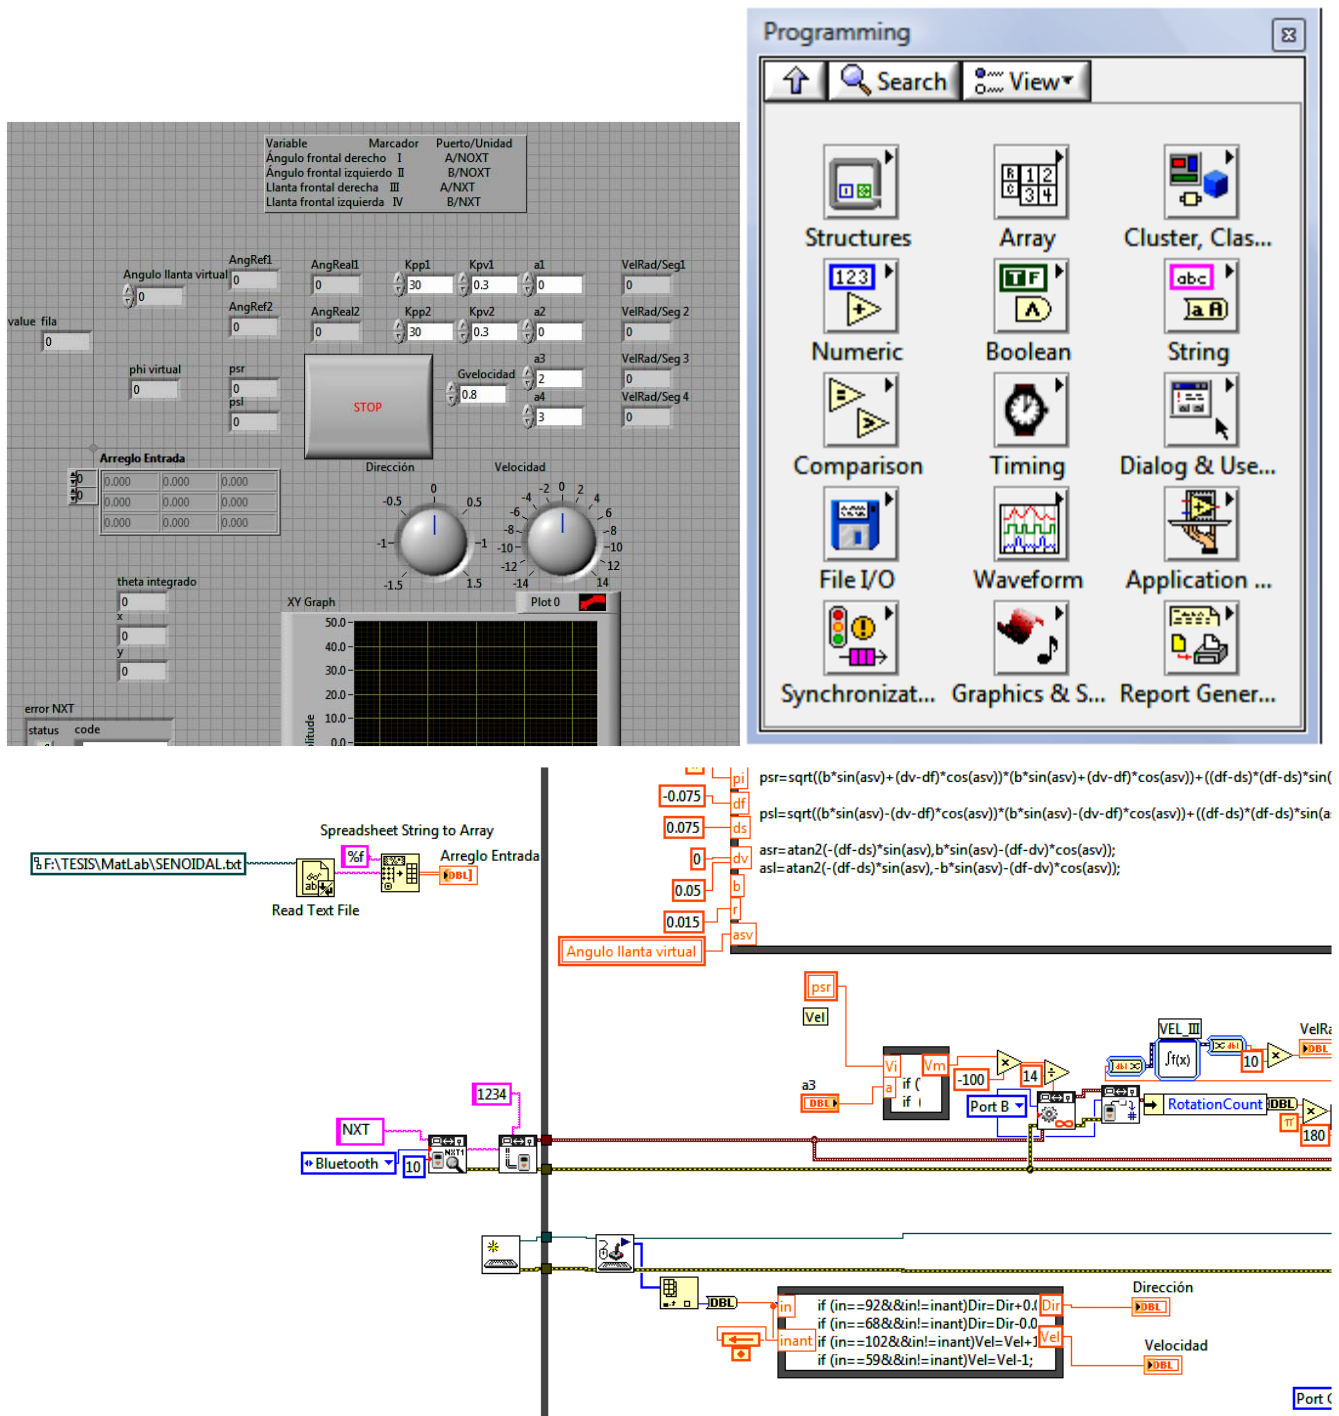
| Variable | Marcador | Puerto/Unidad |
|---|---|---|
| Ángulo frontal derecho | I | A/NOXT |
| Ángulo frontal izquierdo | II | B/NOXT |
| Llanta frontal derecha | III | A/NXT |
| Llanta frontal izquierda | IV | B/NXT |

Angulo llanta virtual 0
AngRef1 0
AngRef2 0
AngReal1 0
AngReal2 0
Kpp1 30
Kpp2 30
Kpv1 0.3
Kpv2 0.3
a1 0
a2 0
a3 2
a4 3
VelRad/Seg1 0
VelRad/Seg 2 0
VelRad/Seg 3 0
VelRad/Seg 4 0
value fila 0
phi virtual 0
psr 0
psl 0
STOP
Gvelocidad 0.8
Arreglo Entrada
0
0

| 0.000 | 0.000 | 0.000 |
|---|---|---|
| 0.000 | 0.000 | 0.000 |
| 0.000 | 0.000 | 0.000 |

Dirección
-0.5 0 0.5 -1 -1 -1.5 1.5
Velocidad
-2 0 2 -4 4 -6 6 -8 8 -10 10 -12 12 -14 14
theta integrado 0
x 0
y 0
XY Graph
Plot 0
50.0 40.0 30.0 20.0 10.0 0.0
litude
error NXT
status code

Programming
Search View
Structures
Array
Cluster, Clas...
Numeric
Boolean
String
Comparison
Timing
Dialog & Use...
File I/O
Waveform
Application ...
Synchronizat...
Graphics & S...
Report Gener...

F:\TESIS\MatLab\SENOIDAL.txt
Read Text File
Spreadsheet String to Array
%f
Arreglo Entrada
DBL
-0.075
0.075
0
0.05
0.015
Angulo llanta virtual
pi
df
ds
dv
b
r
asv
psr=sqrt((b*sin(asv)+(dv-df)*cos(asv))*(b*sin(asv)+(dv-df)*cos(asv))+((df-ds)*(df-ds)*sin(
psl=sqrt((b*sin(asv)-(dv-df)*cos(asv))*(b*sin(asv)-(dv-df)*cos(asv))+((df-ds)*(df-ds)*sin(a
asr=atan2(-(df-ds)*sin(asv),b*sin(asv)-(df-dv)*cos(asv));
asl=atan2(-(df-ds)*sin(asv),-b*sin(asv)-(df-dv)*cos(asv));
psr
Vel
a3
DBL
Vi
Vm
if (
if (
-100
14
Port B
VEL_III
f(x)
10
VelRa
DBL
RotationCount
DBL
180
1234
NXT
Bluetooth
10
DBL
in
inant
if (in==92&&in!=inant)Dir=Dir+0.(
if (in==68&&in!=inant)Dir=Dir-0.0
if (in==102&&in!=inant)Vel=Vel+1
if (in==59&&in!=inant)Vel=Vel-1;
Dir
Vel
Dirección
DBL
Velocidad
DBL
Port C